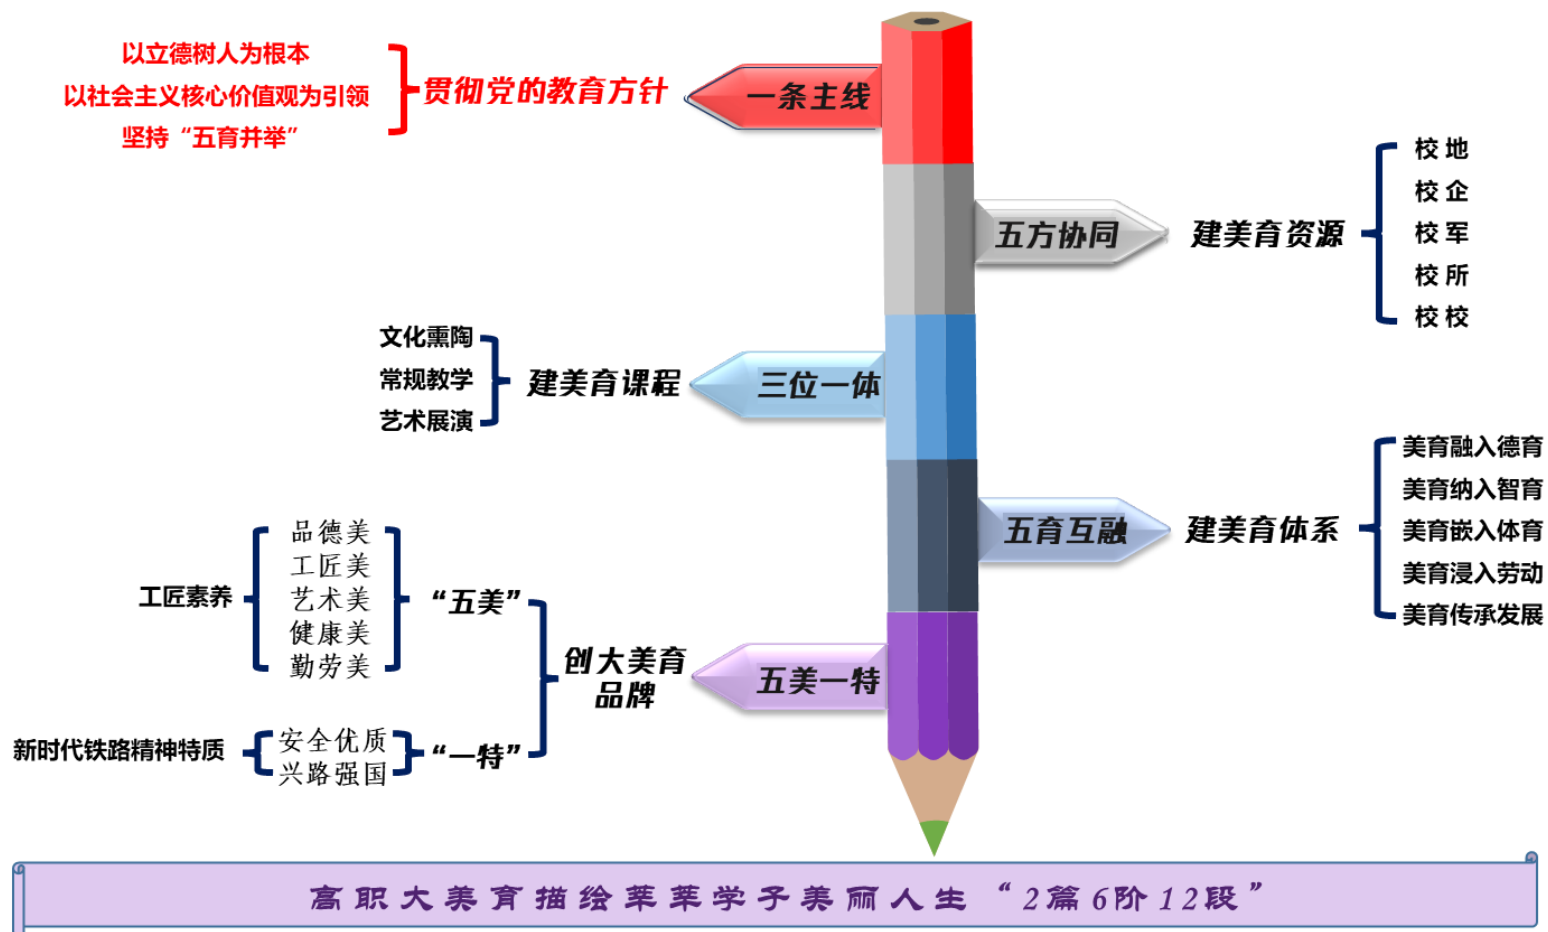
以立德树人为根本
以社会主义核心价值观为引领
坚持“五育并举”

贯彻党的教育方针

一条主线

五方协同

建美育资源

校地
校企
校军
校所
校校

文化熏陶
常规教学
艺术展演

建美育课程

三位一体

五育互融

建美育体系

美育融入德育
美育纳入智育
美育嵌入体育
美育浸入劳动
美育传承发展

工匠素养

品德美
工匠美
艺术美
健康美
勤劳美

“五美”

创大美育品牌

五美一特

新时代铁路精神特质

安全优质
兴路强国

“一特”

高职大美育描绘莘莘学子美丽人生“2篇6阶12段”